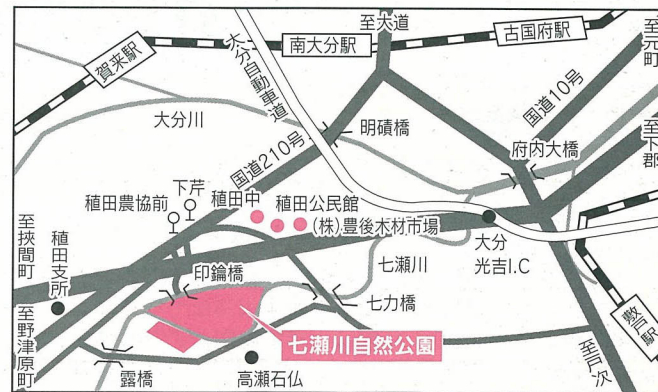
至大道
南大分駅
古国府駅
至元町
賀来駅
大分自動車道
国道10号
大分川
明磧橋
至下郡
府内大橋
国道210号
下芹
植田農協前
植田中
植田公民館
(株)豊後木材市場
大分光吉I.C
至挟間町
植田支所
印鑰橋
七瀬川
七力橋
敷戸駅
至野津原町
七瀬川自然公園
露橋
高瀬石仏
至戸次